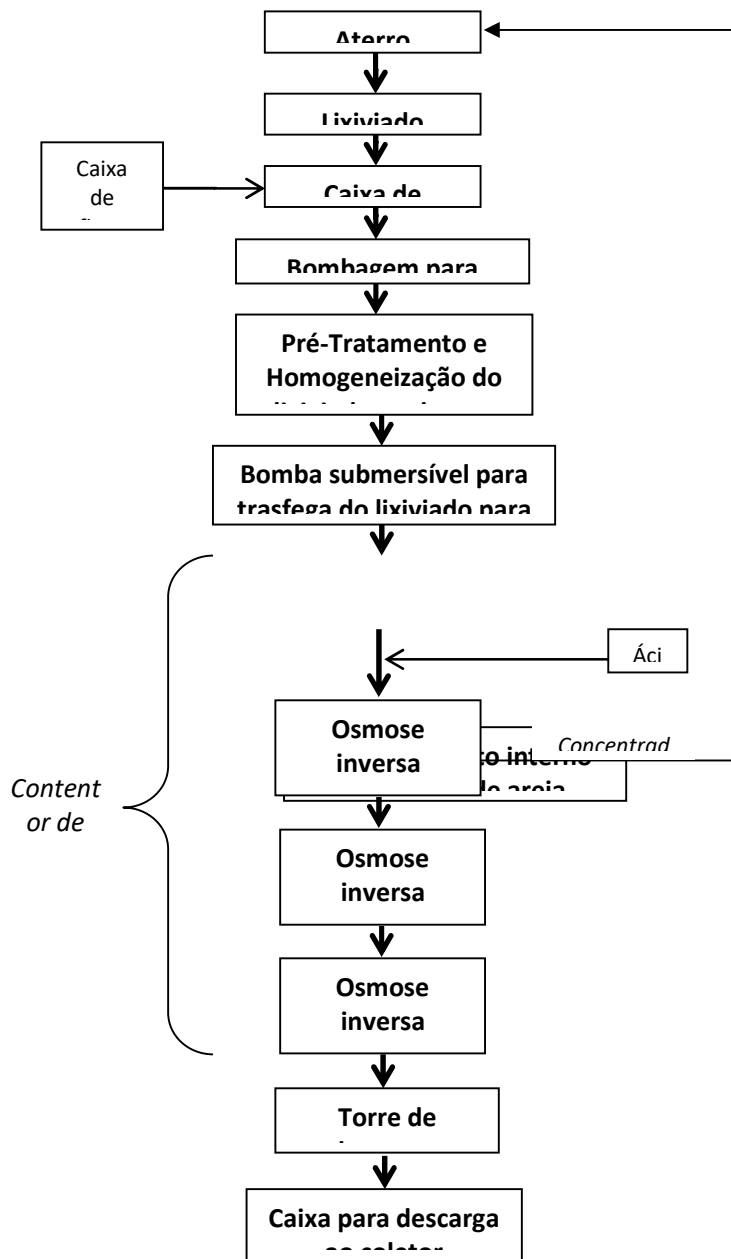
Aterro

Lixiviado

Caixa de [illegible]

Caixa de

Bombagem para

Pré-Tratamento e Homogeneização do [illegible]

Bomba submersível para trasfega do lixiviado para

Áci

Osmose inversa

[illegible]o interno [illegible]de areia

Concentrad

Content or de

Osmose inversa

Osmose inversa

Torre de

Caixa para descarga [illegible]